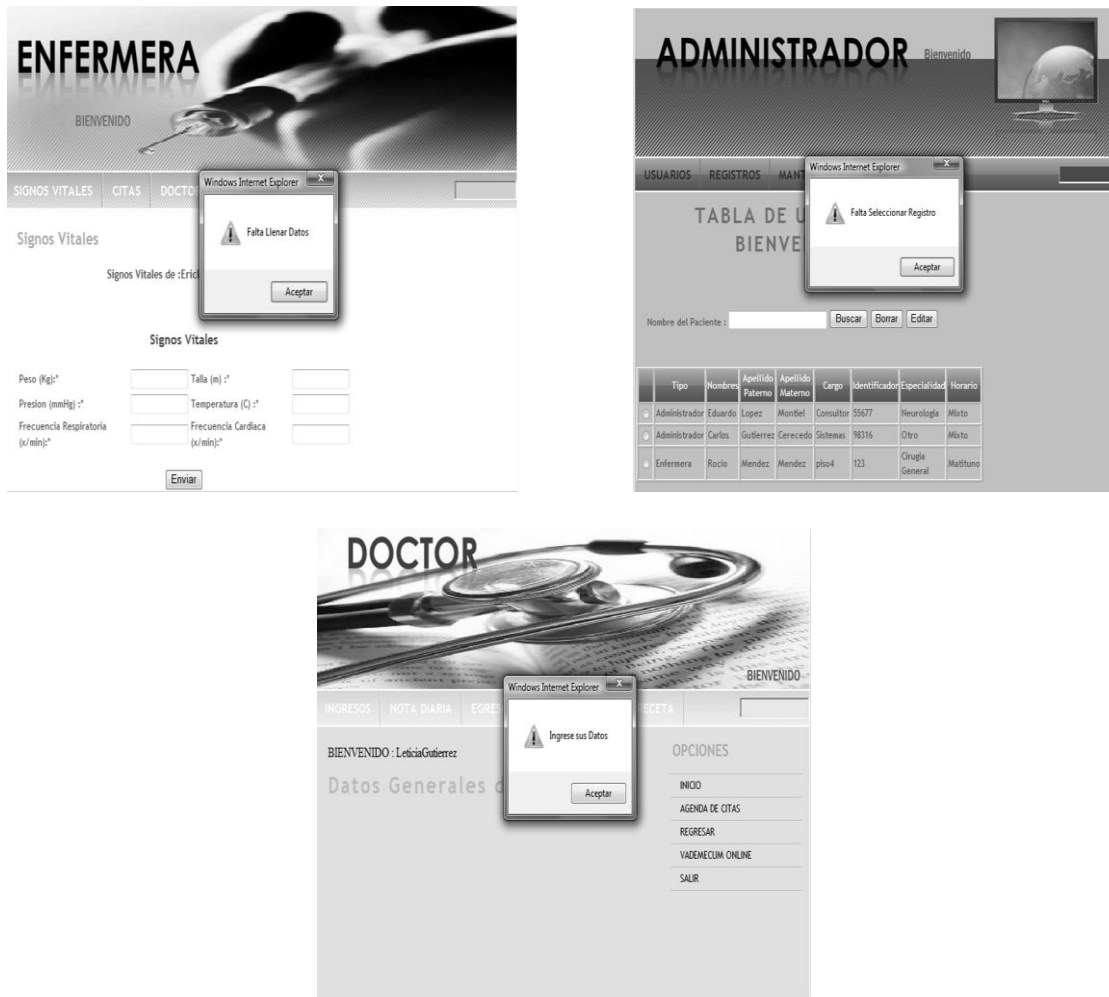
ENFERMERA

BIENVENIDO

SIGNOS VITALES CITAS DOCTO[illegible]

Windows Internet Explorer

Falta Llenar Datos

Aceptar

Signos Vitales

Signos Vitales de :Eric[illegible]

Signos Vitales

Peso (Kg):* Talla (m) :*

Presion (mmHg) :* Temperatura (C) :*

Frecuencia Respiratoria (x/min):* Frecuencia Cardiaca (x/min):*

Enviar

ADMINISTRADOR Bienvenido

USUARIOS REGISTROS MAN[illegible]

Windows Internet Explorer

Falta Seleccionar Registro

Aceptar

TABLA DE U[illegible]
BIENVE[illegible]

Nombre del Paciente : Buscar Borrar Editar

| Tipo | Nombres | Apellido Paterno | Apellido Materno | Cargo | Identificador | Especialidad | Horario |
|---|---|---|---|---|---|---|---|
| Administrador | Eduardo | Lopez | Montiel | Consultor | 55677 | Neurologia | Mixto |
| Administrador | Carlos | Gutierrez | Cerecedo | Sistemas | 98316 | Otro | Mixto |
| Enfermera | Rocio | Mendez | Mendez | piso4 | 123 | Cirugia General | Matituno |

DOCTOR

BIENVENIDO

INGRESOS NOTA DIARIA EGRE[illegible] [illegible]ECETA

Windows Internet Explorer

Ingrese sus Datos

Aceptar

BIENVENIDO : LeticiaGutierrez

Datos Generales d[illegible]

OPCIONES

INICIO
AGENDA DE CITAS
REGRESAR
VADEMECUM ONLINE
SALIR